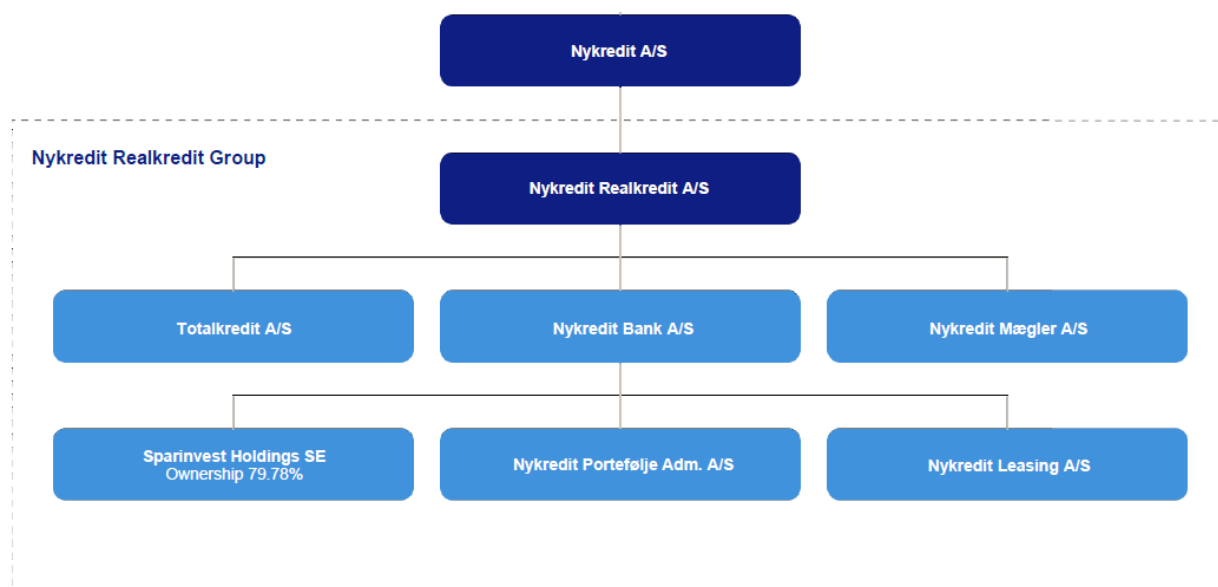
Nykredit A/S

Nykredit Realkredit Group

Nykredit Realkredit A/S

Totalkredit A/S

Nykredit Bank A/S

Nykredit Mægler A/S

Sparinvest Holdings SE
Ownership 79.78%

Nykredit Portefølje Adm. A/S

Nykredit Leasing A/S